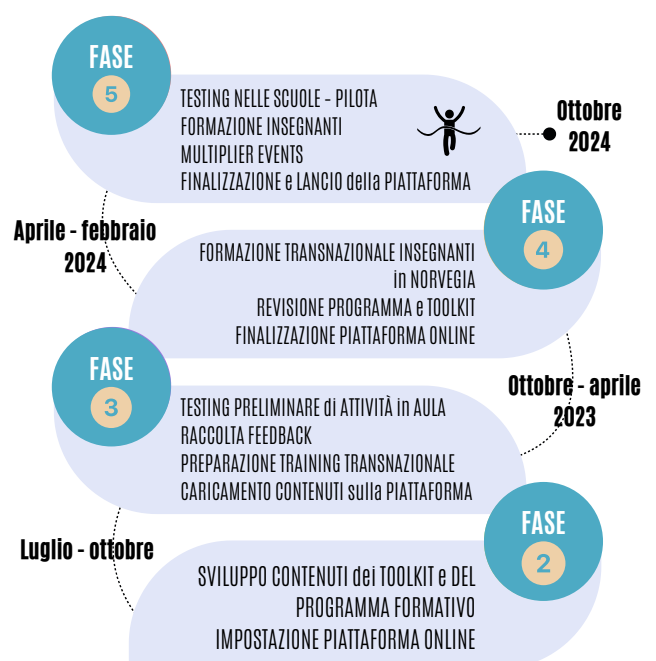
FASE
5

TESTING NELLE SCUOLE - PILOTA
FORMAZIONE INSEGNANTI
MULTIPLIER EVENTS
FINALIZZAZIONE e LANCIO della PIATTAFORMA

Ottobre
2024

Aprile - febbraio
2024

FASE
4

FORMAZIONE TRANSNAZIONALE INSEGNANTI
in NORVEGIA
REVISIONE PROGRAMMA e TOOLKIT
FINALIZZAZIONE PIATTAFORMA ONLINE

FASE
3

Ottobre - aprile
2023

TESTING PRELIMINARE di ATTIVITÀ in AULA
RACCOLTA FEEDBACK
PREPARAZIONE TRAINING TRANSNAZIONALE
CARICAMENTO CONTENUTI sulla PIATTAFORMA

Luglio - ottobre

FASE
2

SVILUPPO CONTENUTI dei TOOLKIT e DEL
PROGRAMMA FORMATIVO
IMPOSTAZIONE PIATTAFORMA ONLINE